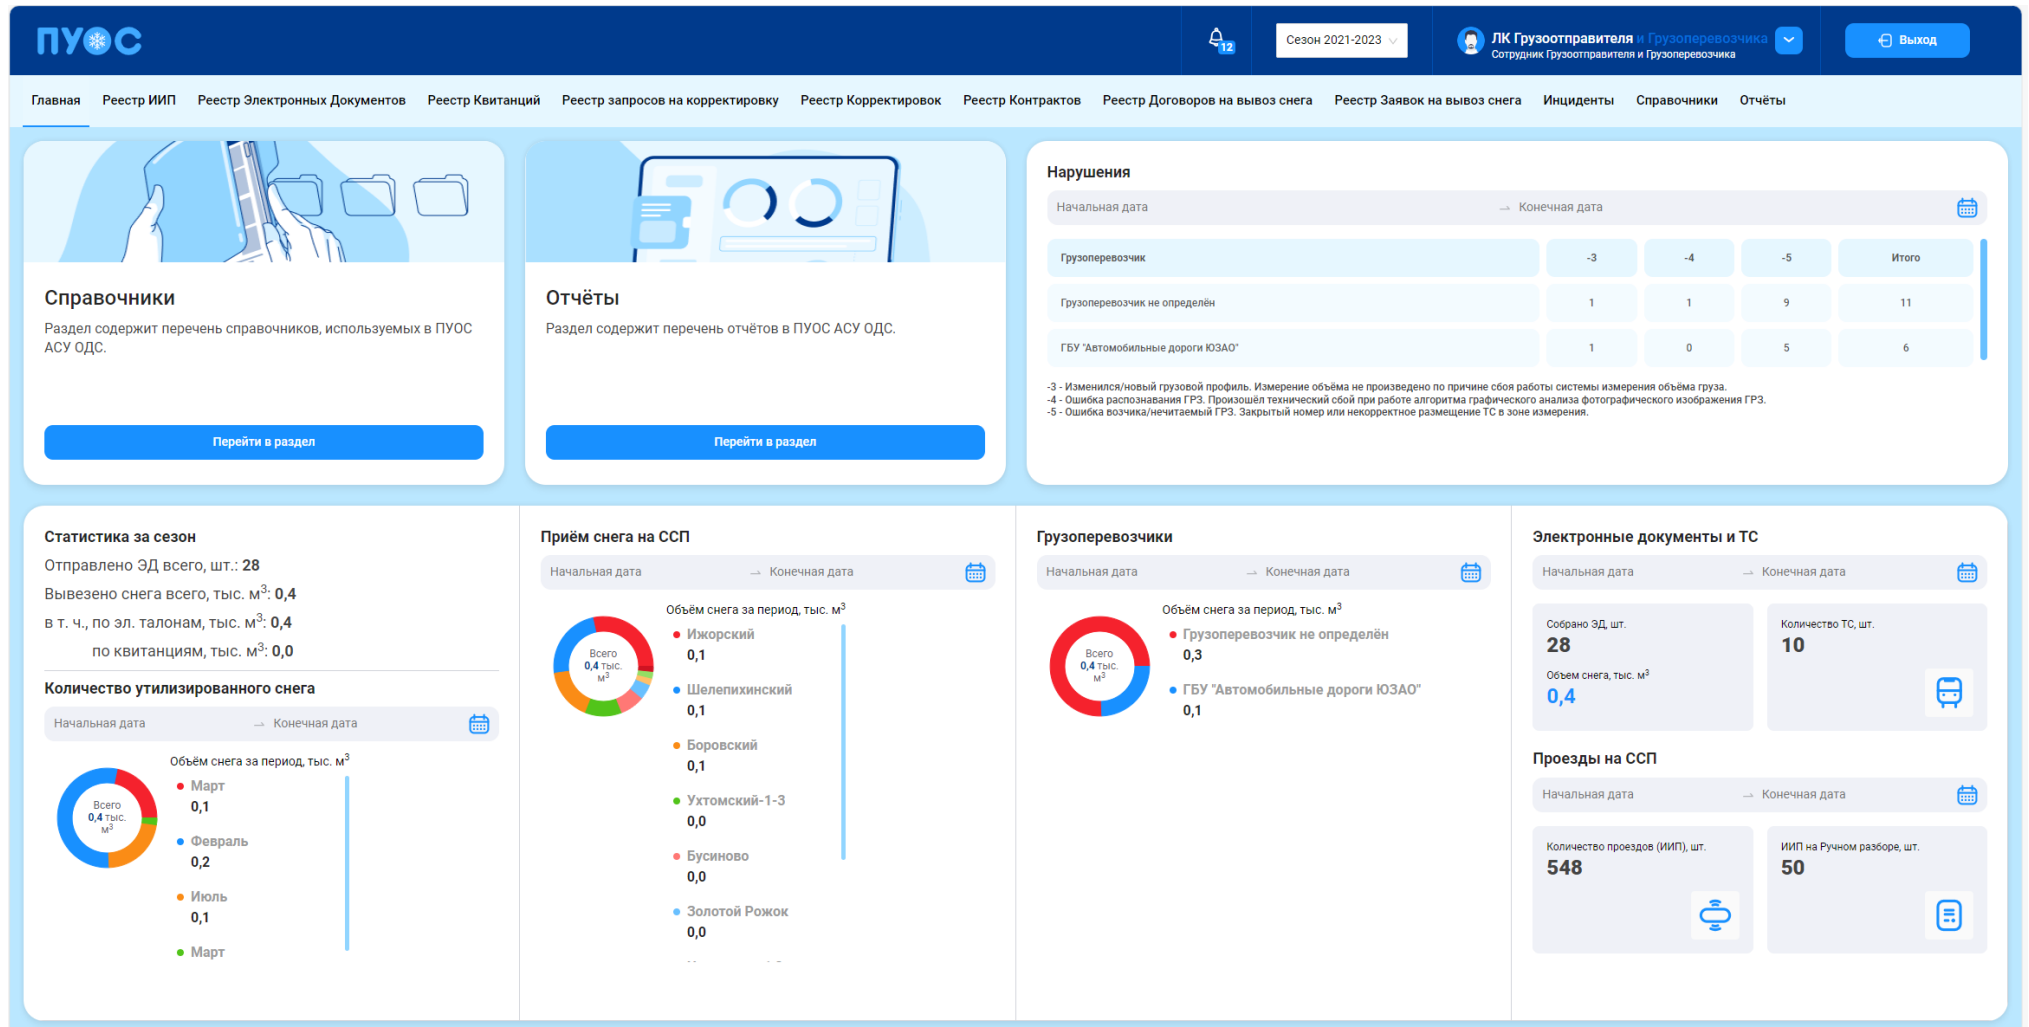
ПУОС

12

Сезон 2021-2023

ЛК Грузоотправителя и Грузоперевозчика
Сотрудник Грузоотправителя и Грузоперевозчика

Выход

Главная | Реестр ИИП | Реестр Электронных Документов | Реестр Квитанций | Реестр запросов на корректировку | Реестр Корректировок | Реестр Контрактов | Реестр Договоров на вывоз снега | Реестр Заявок на вывоз снега | Инциденты | Справочники | Отчёты

Справочники

Раздел содержит перечень справочников, используемых в ПУОС АСУ ОДС.

Перейти в раздел

Отчёты

Раздел содержит перечень отчётов в ПУОС АСУ ОДС.

Перейти в раздел

Нарушения

Начальная дата → Конечная дата

| Грузоперевозчик | -3 | -4 | -5 | Итого |
|---|---|---|---|---|
| Грузоперевозчик не определён | 1 | 1 | 9 | 11 |
| ГБУ "Автомобильные дороги ЮЗАО" | 1 | 0 | 5 | 6 |

-3 - Изменился/новый грузовой профиль. Измерение объёма не произведено по причине сбоя работы системы измерения объёма груза.
-4 - Ошибка распознавания ГРЗ. Произошёл технический сбой при работе алгоритма графического анализа фотографического изображения ГРЗ.
-5 - Ошибка возчика/нечитаемый ГРЗ. Закрытый номер или некорректное размещение ТС в зоне измерения.

Статистика за сезон

Отправлено ЭД всего, шт.: 28

Вывезено снега всего, тыс. м$^3$: 0,4

в т. ч., по эл. талонам, тыс. м$^3$: 0,4

по квитанциям, тыс. м$^3$: 0,0

Количество утилизированного снега

Начальная дата → Конечная дата

Объём снега за период, тыс. м$^3$

Всего 0,4 тыс. м$^3$

Март 0,1
Февраль 0,2
Июль 0,1
Март

Приём снега на ССП

Начальная дата → Конечная дата

Объём снега за период, тыс. м$^3$

Всего 0,4 тыс. м$^3$

Ижорский 0,1
Шелепихинский 0,1
Боровский 0,1
Ухтомский-1-3 0,0
Бусиново 0,0
Золотой Рожок 0,0

Грузоперевозчики

Начальная дата → Конечная дата

Объём снега за период, тыс. м$^3$

Всего 0,4 тыс. м$^3$

Грузоперевозчик не определён 0,3
ГБУ "Автомобильные дороги ЮЗАО" 0,1

Электронные документы и ТС

Начальная дата → Конечная дата

Собрано ЭД, шт.
28
Объем снега, тыс. м$^3$
0,4

Количество ТС, шт.
10

Проезды на ССП

Начальная дата → Конечная дата

Количество проездов (ИИП), шт.
548

ИИП на Ручном разборе, шт.
50